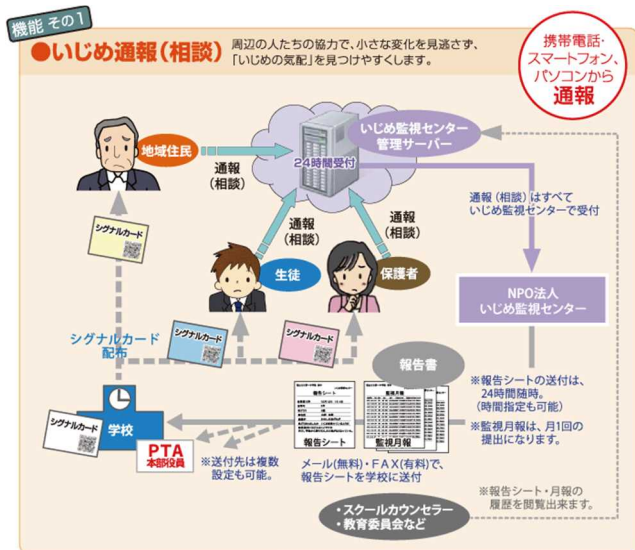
機能 その1

●いじめ通報（相談）

周辺の人たちの協力で、小さな変化を見逃さず、「いじめの気配」を見つけやすくします。

携帯電話・スマートフォン、パソコンから
通報

地域住民

通報（相談）

24時間受付

いじめ監視センター管理サーバー

通報（相談）

通報（相談）

通報（相談）はすべていじめ監視センターで受付

シグナルカード

生徒

保護者

NPO法人
いじめ監視センター

シグナルカード

シグナルカード

シグナルカード配布

報告書

※報告シートの送付は、24時間随時。（時間指定も可能）

報告シート

監視月報

※監視月報は、月1回の提出になります。

シグナルカード

学校

PTA
本部役員

※送付先は複数設定も可能。

メール（無料）・FAX（有料）で、報告シートを学校に送付

※報告シート・月報の履歴を閲覧出来ます。

・スクールカウンセラー
・教育委員会など